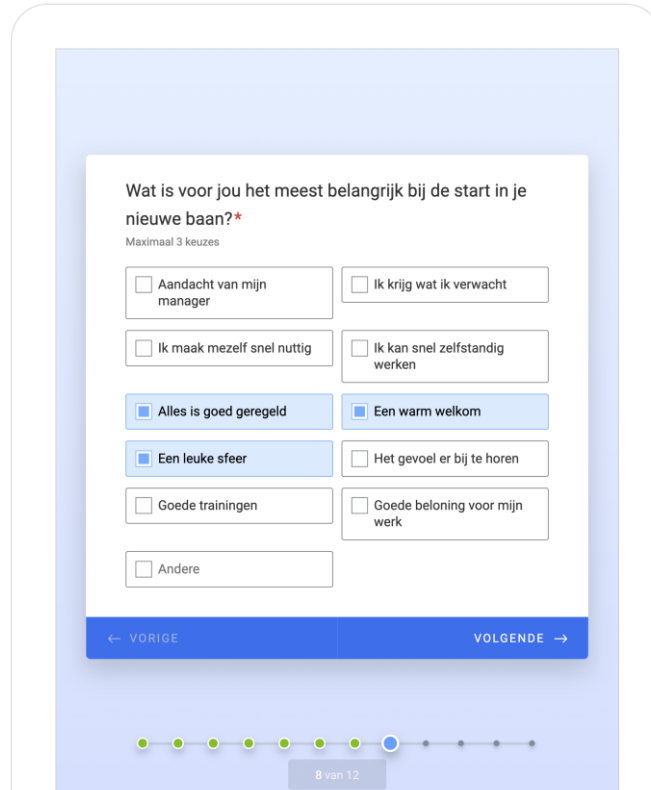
Wat is voor jou het meest belangrijk bij de start in je nieuwe baan?*
Maximaal 3 keuzes

Aandacht van mijn manager
Ik krijg wat ik verwacht
Ik maak mezelf snel nuttig
Ik kan snel zelfstandig werken
Alles is goed geregeld
Een warm welkom
Een leuke sfeer
Het gevoel er bij te horen
Goede trainingen
Goede beloning voor mijn werk
Andere

← VORIGE
VOLGENDE →

8 van 12